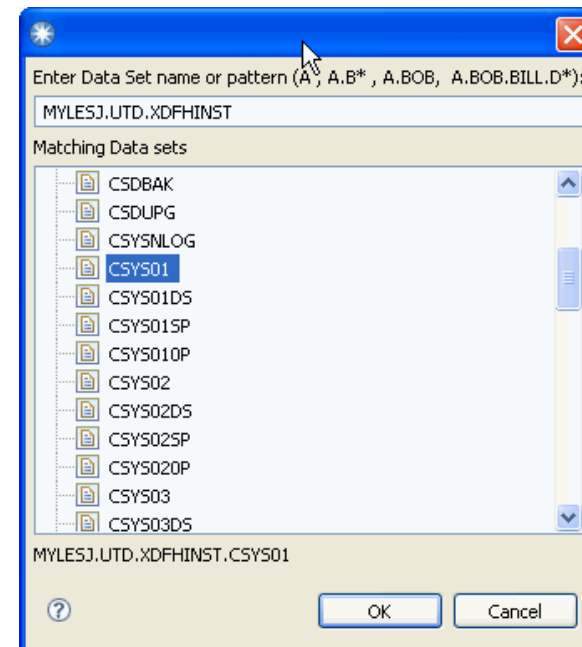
Enter Data Set name or pattern (A, A.B* , A.BOB, A.BOB.BILL.D*):

MYLESJ.UTD.XDFHINST

Matching Data sets

CSDBAK
CSDUPG
CSYSNLOG
CSYS01
CSYS01DS
CSYS01SP
CSYS010P
CSYS02
CSYS02DS
CSYS02SP
CSYS020P
CSYS03
CSYS03DS

MYLESJ.UTD.XDFHINST.CSYS01

OK
Cancel